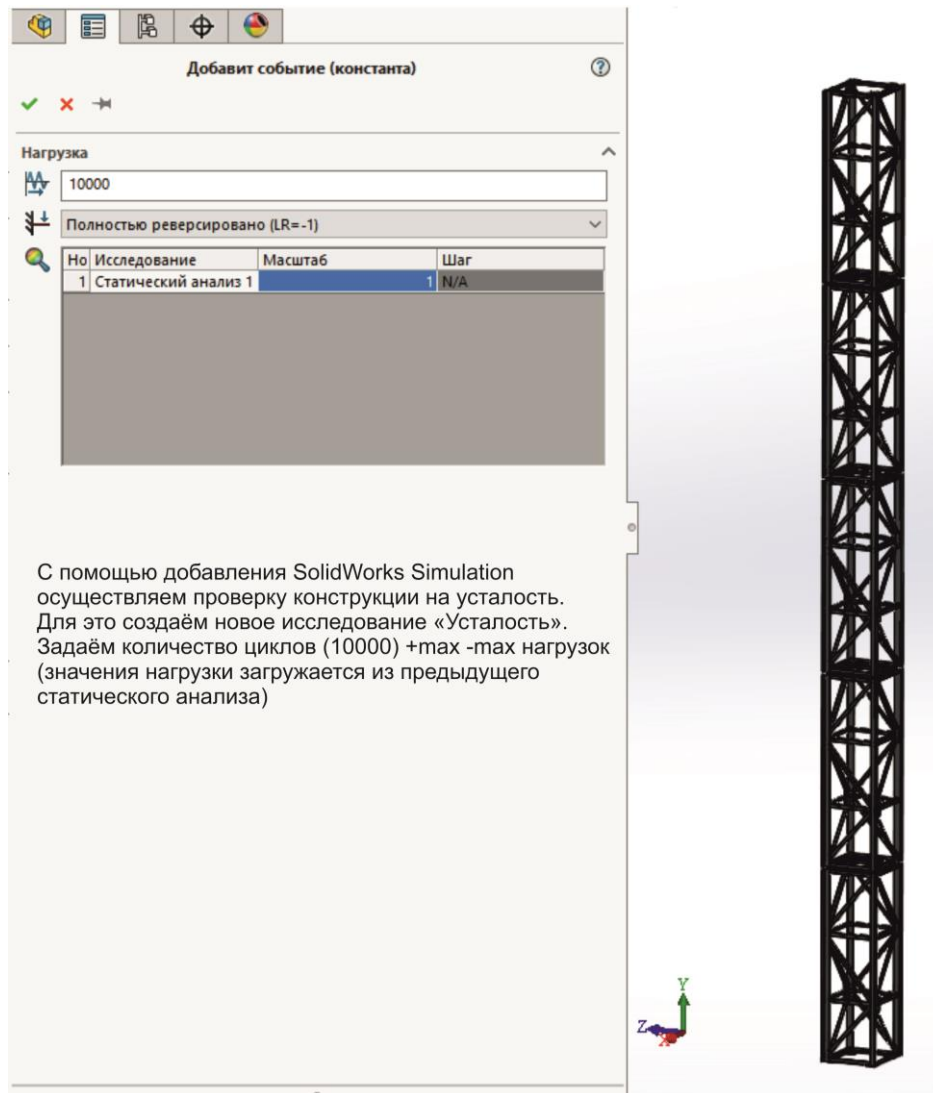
Добавит событие (константа)

Нагрузка

10000

Полностью реверсировано (LR=-1)

| Но | Исследование | Масштаб | Шаг |
|---|---|---|---|
| 1 | Статический анализ 1 | 1 | N/A |

С помощью добавления SolidWorks Simulation осуществляем проверку конструкции на усталость. Для это создаём новое исследование «Усталость». Задаём количество циклов (10000) +max -max нагрузок (значения нагрузки загружается из предыдущего статического анализа)

Y
Z
X